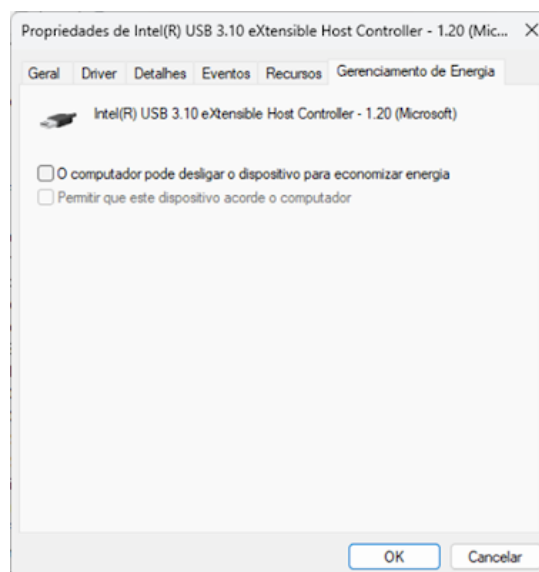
Propriedades de Intel(R) USB 3.10 eXtensible Host Controller - 1.20 (Mic... ×

Geral | Driver | Detalhes | Eventos | Recursos | Gerenciamento de Energia

Intel(R) USB 3.10 eXtensible Host Controller - 1.20 (Microsoft)

O computador pode desligar o dispositivo para economizar energia

Permitir que este dispositivo acorde o computador

OK | Cancelar